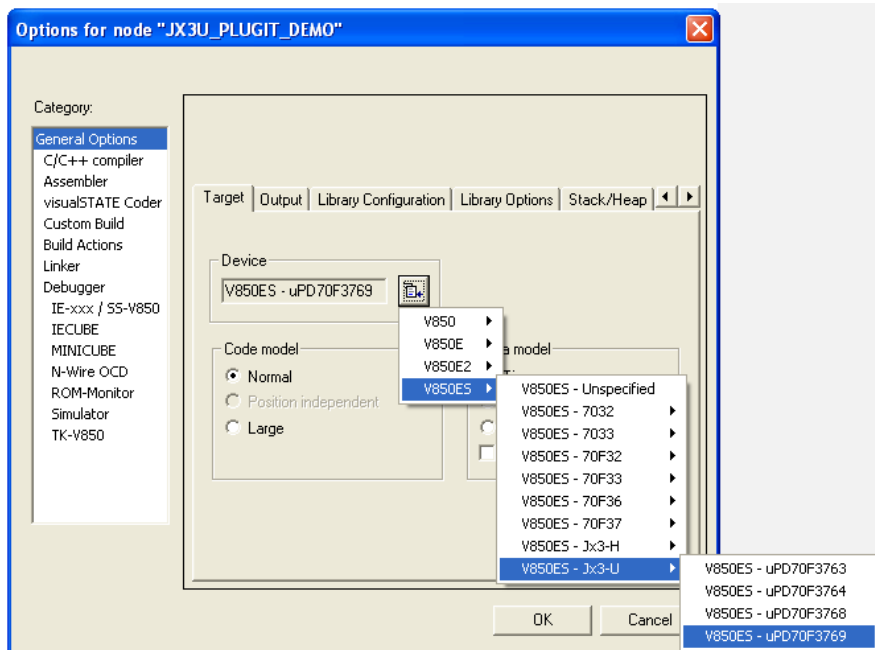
Options for node "JX3U_PLUGIT_DEMO"

Category:
General Options
C/C++ compiler
Assembler
visualSTATE Coder
Custom Build
Build Actions
Linker
Debugger
IE-xxx / SS-V850
IECUBE
MINICUBE
N-Wire OCD
ROM-Monitor
Simulator
TK-V850

Target | Output | Library Configuration | Library Options | Stack/Heap

Device
V850ES - uPD70F3769

Code model
Normal
Position independent
Large

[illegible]a model

V850
V850E
V850E2
V850ES

V850ES - Unspecified
V850ES - 7032
V850ES - 7033
V850ES - 70F32
V850ES - 70F33
V850ES - 70F36
V850ES - 70F37
V850ES - Jx3-H
V850ES - Jx3-U

V850ES - uPD70F3763
V850ES - uPD70F3764
V850ES - uPD70F3768
V850ES - uPD70F3769

OK
Cancel